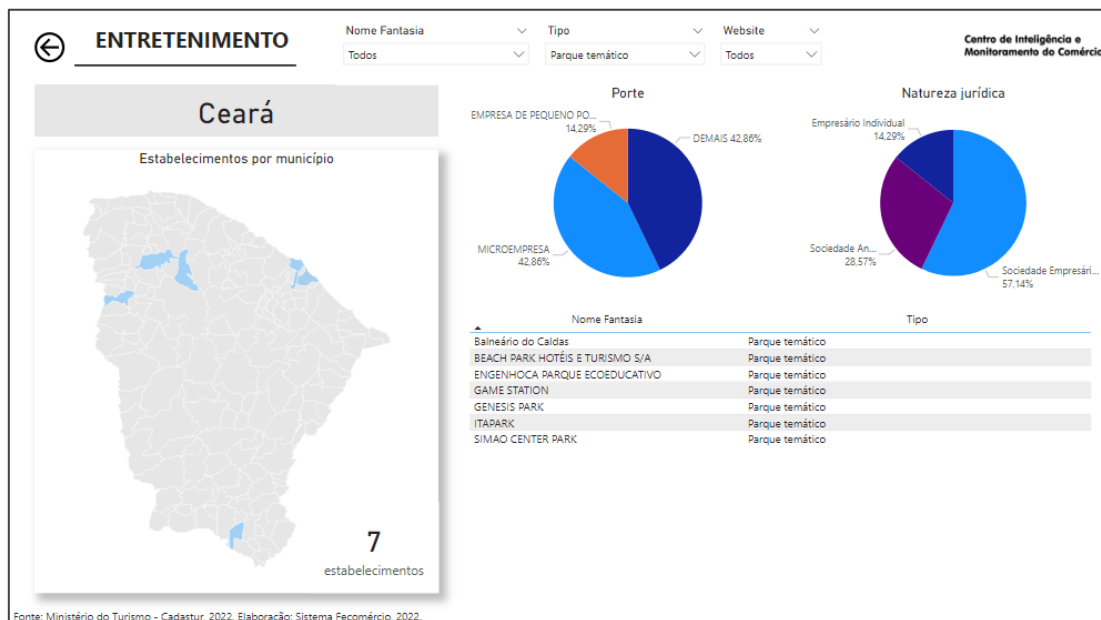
ENTRETENIMENTO

Nome Fantasia
Todos

Tipo
Parque temático

Website
Todos

Centro de Inteligência e Monitoramento do Comércio

Ceará

Estabelecimentos por município

7
estabelecimentos

Porte

EMPRESA DE PEQUENO PO... 14,29%
DEMAIS 42,86%
MICROEMPRESA 42,86%

Natureza jurídica

Empresário Individual 14,29%
Sociedade An... 28,57%
Sociedade Empresári... 57,14%

| Nome Fantasia | Tipo |
|---|---|
| Balneário do Caldas | Parque temático |
| BEACH PARK HOTÉIS E TURISMO S/A | Parque temático |
| ENGENHOCA PARQUE ECOEDUCATIVO | Parque temático |
| GAME STATION | Parque temático |
| GENESIS PARK | Parque temático |
| ITAPARK | Parque temático |
| SIMAO CENTER PARK | Parque temático |

Fonte: Ministério do Turismo - Cadastur, 2022. Elaboração: Sistema Fecomércio, 2022.